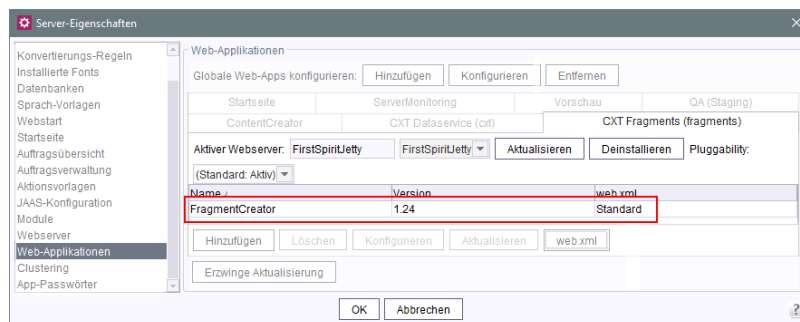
Server-Eigenschaften

Konvertierungs-Regeln
Installierte Fonts
Datenbanken
Sprach-Vorlagen
Webstart
Startseite
Auftragsübersicht
Auftragsverwaltung
Aktionsvorlagen
JAAS-Konfiguration
Module
Webserver
Web-Applikationen
Clustering
App-Passwörter

Web-Applikationen
Globale Web-Apps konfigurieren: Hinzufügen Konfigurieren Entfernen

Startseite | ServerMonitoring | Vorschau | QA (Staging)
ContentCreator | CXT Dataservice (cxt) | CXT Fragments (fragments)

Aktiver Webserver: FirstSpiritJetty FirstSpiritJetty Aktualisieren Deinstallieren Pluggability:
(Standard: Aktiv)

| Name | Version | web.xml |
|---|---|---|
| FragmentCreator | 1.24 | Standard |

Hinzufügen Löschen Konfigurieren Aktualisieren web.xml

Erzwinge Aktualisierung

OK Abbrechen ?